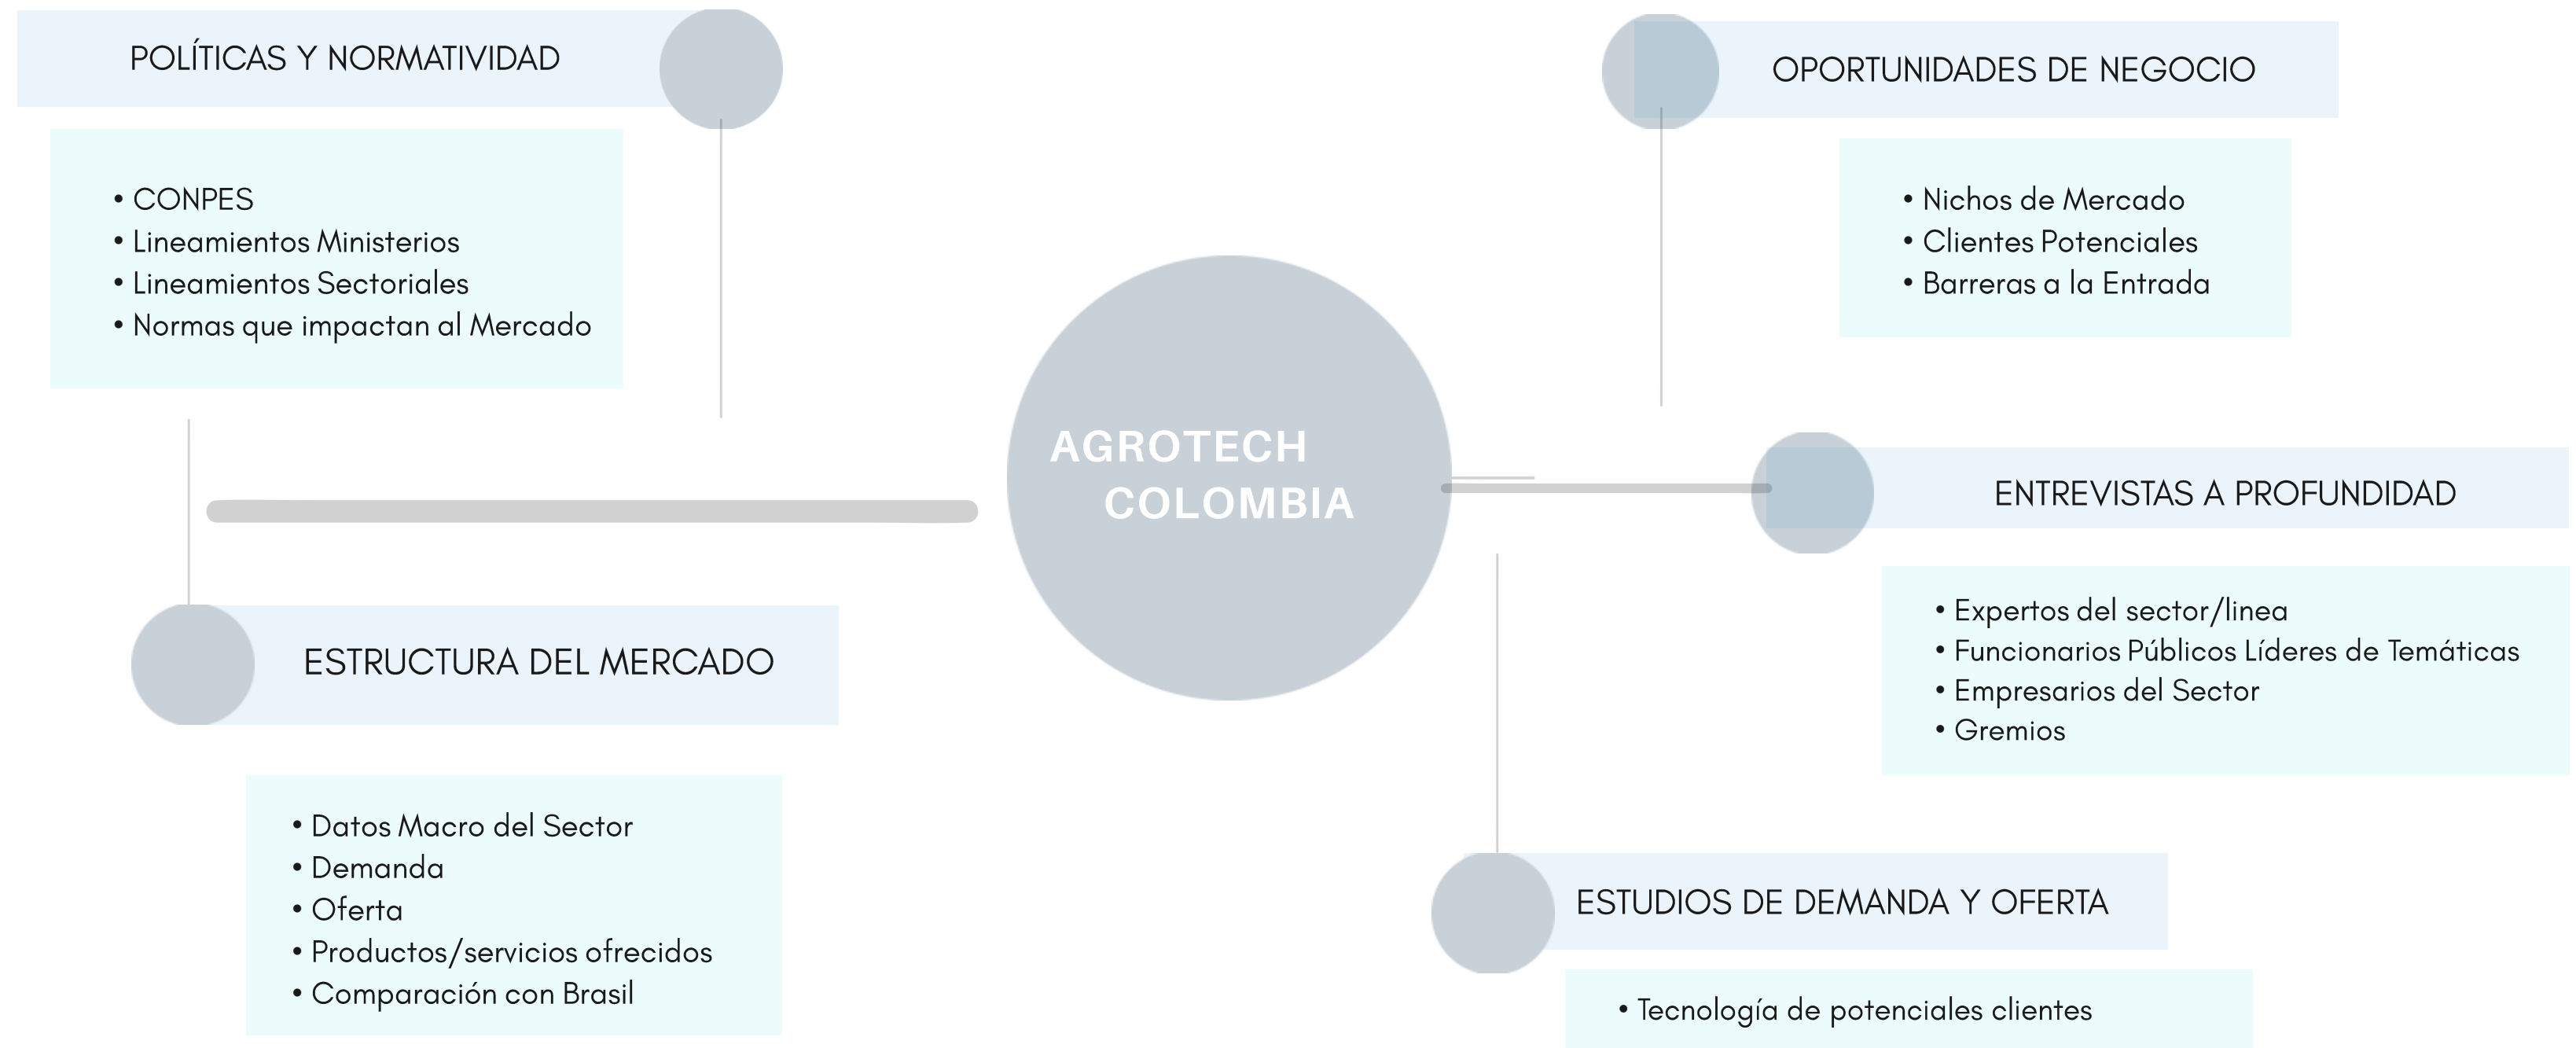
POLÍTICAS Y NORMATIVIDAD

• CONPES
• Lineamientos Ministerios
• Lineamientos Sectoriales
• Normas que impactan al Mercado

OPORTUNIDADES DE NEGOCIO

• Nichos de Mercado
• Clientes Potenciales
• Barreras a la Entrada

AGROTECH COLOMBIA

ENTREVISTAS A PROFUNDIDAD

• Expertos del sector/linea
• Funcionarios Públicos Líderes de Temáticas
• Empresarios del Sector
• Gremios

ESTRUCTURA DEL MERCADO

• Datos Macro del Sector
• Demanda
• Oferta
• Productos/servicios ofrecidos
• Comparación con Brasil

ESTUDIOS DE DEMANDA Y OFERTA

• Tecnología de potenciales clientes